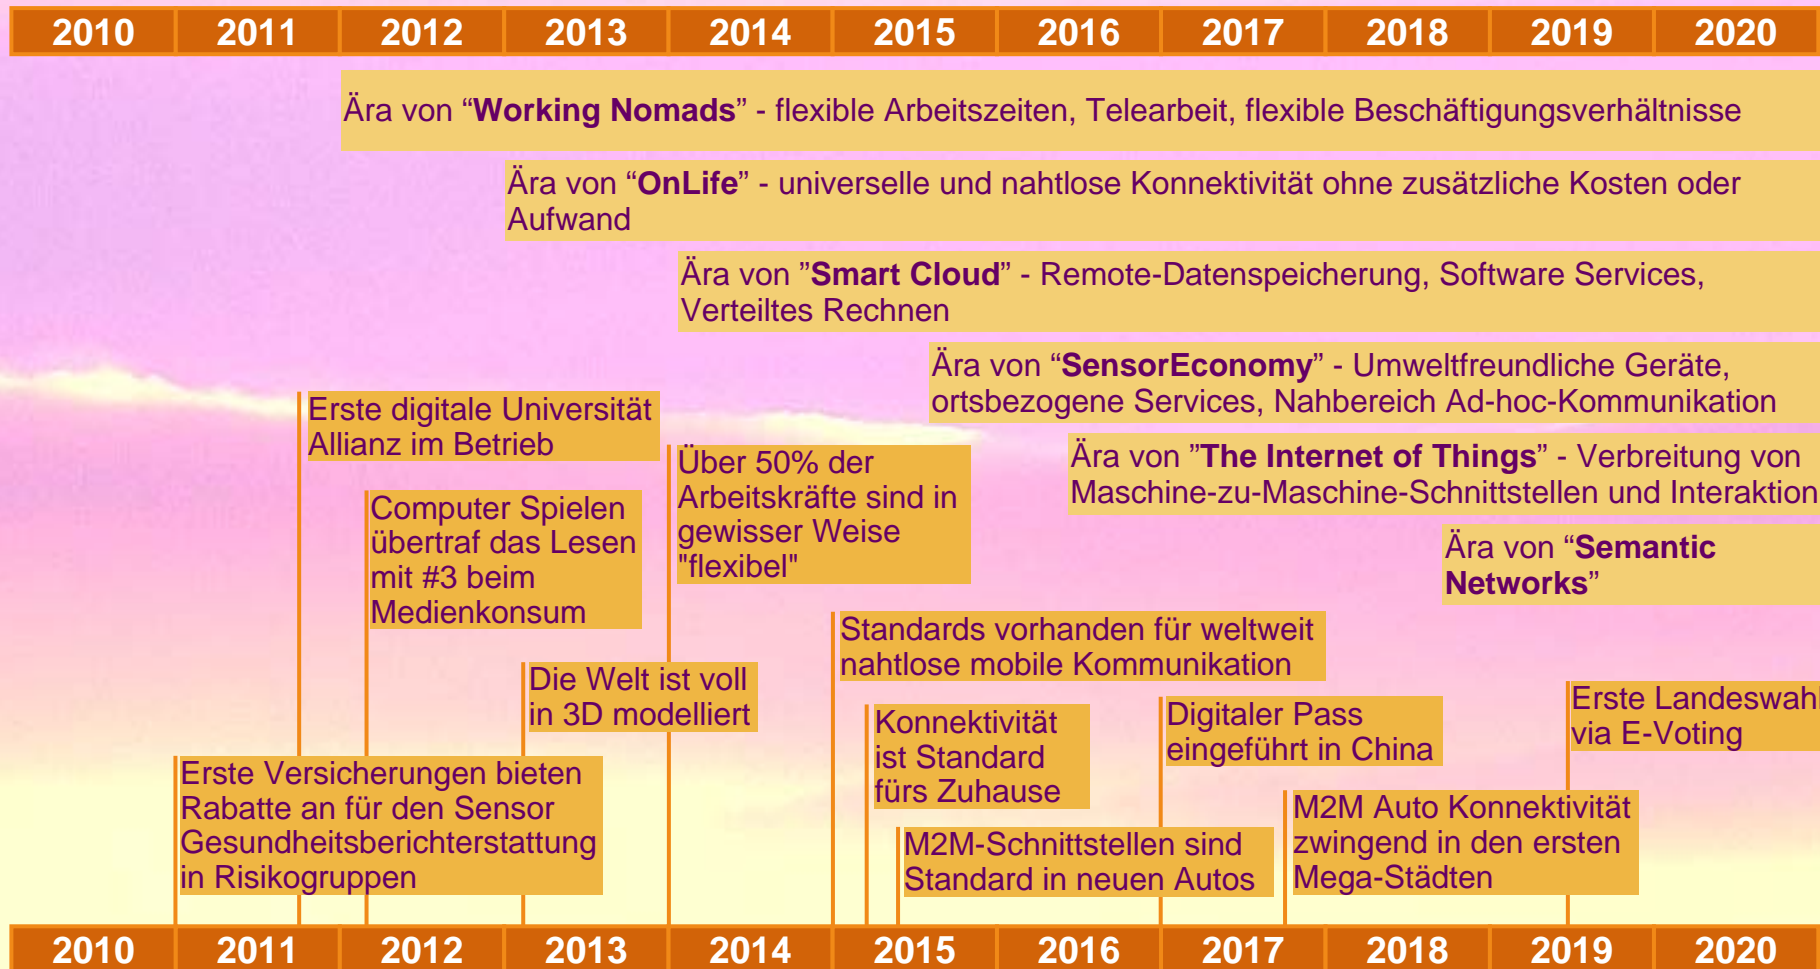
| 2010 | 2011 | 2012 | 2013 | 2014 | 2015 | 2016 | 2017 | 2018 | 2019 | 2020 |
|---|---|---|---|---|---|---|---|---|---|---|

Ära von “**Working Nomads**” - flexible Arbeitszeiten, Telearbeit, flexible Beschäftigungsverhältnisse

Ära von “**OnLife**” - universelle und nahtlose Konnektivität ohne zusätzliche Kosten oder Aufwand

Ära von ”**Smart Cloud**” - Remote-Datenspeicherung, Software Services, Verteiltes Rechnen

Ära von “**SensorEconomy**” - Umweltfreundliche Geräte, ortsbezogene Services, Nahbereich Ad-hoc-Kommunikation

Ära von ”**The Internet of Things**” - Verbreitung von Maschine-zu-Maschine-Schnittstellen und Interaktion

Ära von “**Semantic Networks**”

Erste digitale Universität Allianz im Betrieb

Computer Spielen übertraf das Lesen mit #3 beim Medienkonsum

Über 50% der Arbeitskräfte sind in gewisser Weise "flexibel"

Standards vorhanden für weltweit nahtlose mobile Kommunikation

Die Welt ist voll in 3D modelliert

Konnektivität ist Standard fürs Zuhause

Digitaler Pass eingeführt in China

Erste Landeswah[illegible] via E-Voting

Erste Versicherungen bieten Rabatte an für den Sensor Gesundheitsberichterstattung in Risikogruppen

M2M-Schnittstellen sind Standard in neuen Autos

M2M Auto Konnektivität zwingend in den ersten Mega-Städten

| 2010 | 2011 | 2012 | 2013 | 2014 | 2015 | 2016 | 2017 | 2018 | 2019 | 2020 |
|---|---|---|---|---|---|---|---|---|---|---|